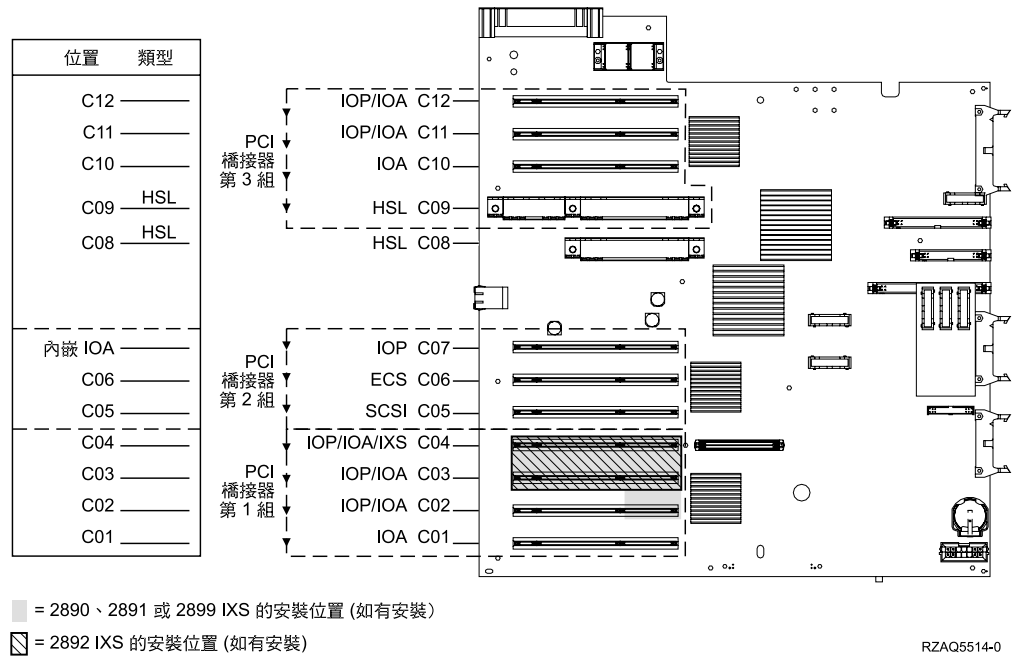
| 位置 | 類型 |
|---|---|
| C12 | |
| C11 | |
| C10 | |
| C09 | HSL |
| C08 | HSL |
| 內嵌 IOA | |
| C06 | |
| C05 | |
| C04 | |
| C03 | |
| C02 | |
| C01 | |

PCI 橋接器 第 3 組

IOP/IOA C12
IOP/IOA C11
IOA C10
HSL C09
HSL C08

PCI 橋接器 第 2 組

IOP C07
ECS C06
SCSI C05

PCI 橋接器 第 1 組

IOP/IOA/IXS C04
IOP/IOA C03
IOP/IOA C02
IOA C01

= 2890、2891 或 2899 IXS 的安裝位置 (如有安裝)

= 2892 IXS 的安裝位置 (如有安裝)

RZAQ5514-0